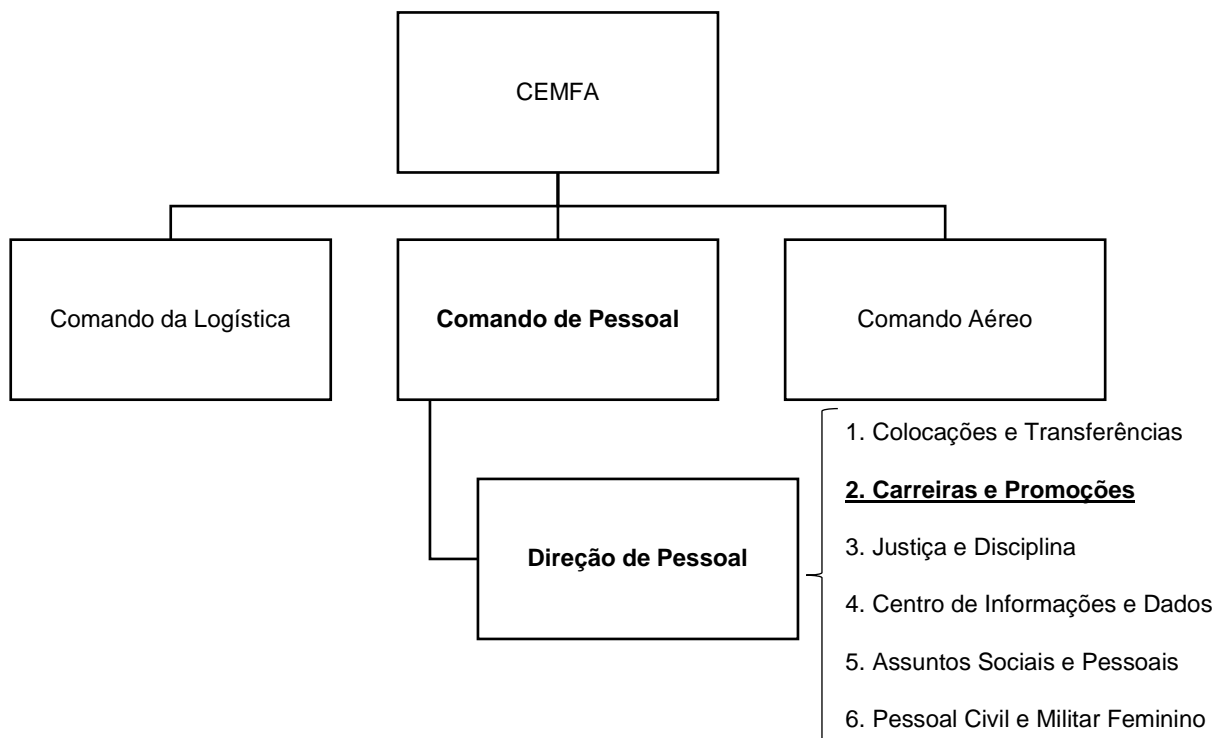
CEMFA

Comando da Logística

**Comando de Pessoal**

Comando Aéreo

**Direção de Pessoal**

1. Colocações e Transferências

**2. Carreiras e Promoções**

3. Justiça e Disciplina

4. Centro de Informações e Dados

5. Assuntos Sociais e Pessoais

6. Pessoal Civil e Militar Feminino